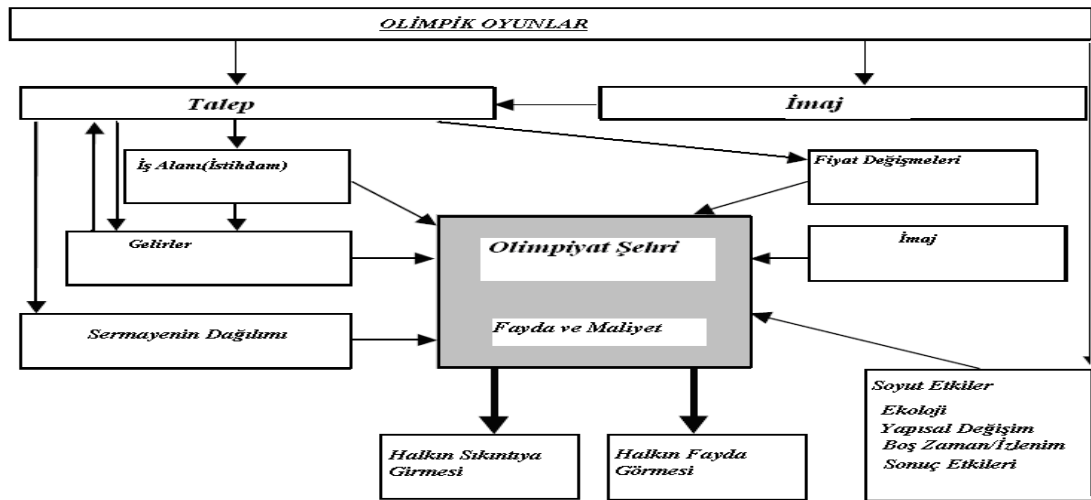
OLİMPİK OYUNLAR

Talep

İmaj

İş Alanı(İstihdam)

Fiyat Değişmeleri

Gelirler

Olimpiyat Şehri

İmaj

Sermayenin Dağılımı

Fayda ve Maliyet

Soyut Etkiler

Ekoloji

Yapısal Değişim

Boş Zaman/İzlenim

Sonuç Etkileri

Halkın Sıkıntıya Girmesi

Halkın Fayda Görmesi